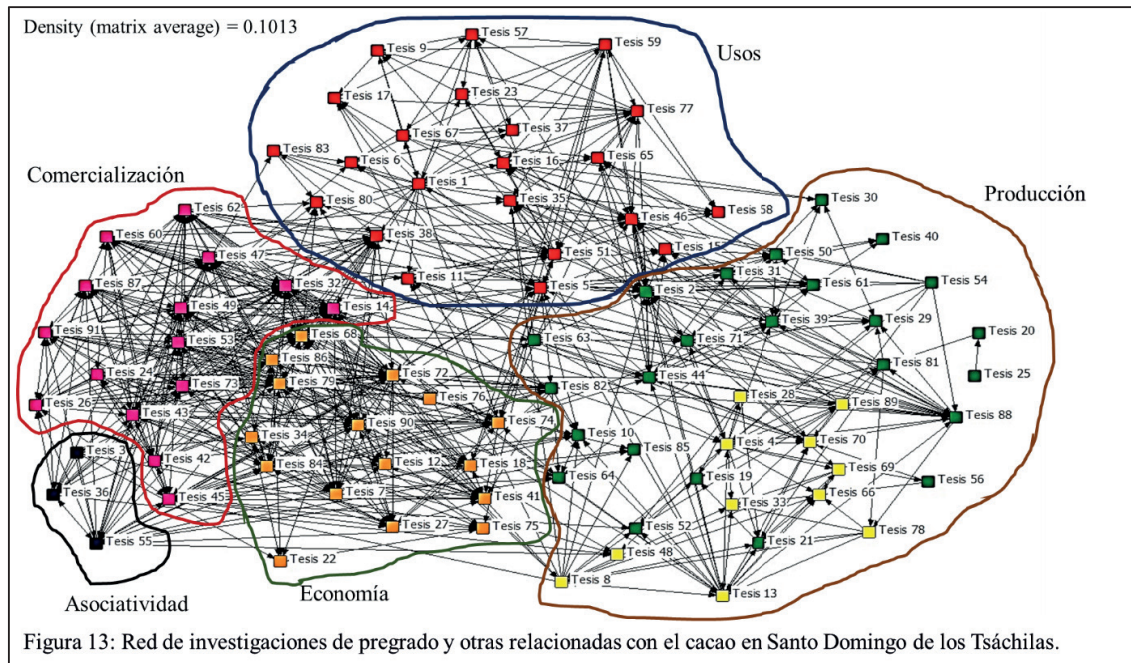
Density (matrix average) = 0.1013

Usos

Comercialización

Producción

Asociatividad

Economía

Tesis 9
Tesis 57
Tesis 59
Tesis 17
Tesis 23
Tesis 77
Tesis 67
Tesis 37
Tesis 83
Tesis 6
Tesis 16
Tesis 65
Tesis 1
Tesis 35
Tesis 46
Tesis 58
Tesis 80
Tesis 62
Tesis 38
Tesis 15
Tesis 51
Tesis 60
Tesis 47
Tesis 11
Tesis 5
Tesis 87
Tesis 32
Tesis 14
Tesis 49
Tesis 91
Tesis 53
Tesis 68
Tesis 86
Tesis 24
Tesis 73
Tesis 79
Tesis 72
Tesis 26
Tesis 43
Tesis 76
Tesis 34
Tesis 90
Tesis 74
Tesis 3
Tesis 42
Tesis 84
Tesis 12
Tesis 18
Tesis 36
Tesis 45
Tesis 7
Tesis 41
Tesis 55
Tesis 27
Tesis 75
Tesis 22
Tesis 30
Tesis 50
Tesis 40
Tesis 31
Tesis 61
Tesis 54
Tesis 2
Tesis 39
Tesis 29
Tesis 63
Tesis 71
Tesis 20
Tesis 81
Tesis 25
Tesis 82
Tesis 44
Tesis 28
Tesis 89
Tesis 88
Tesis 10
Tesis 85
Tesis 4
Tesis 70
Tesis 64
Tesis 69
Tesis 19
Tesis 66
Tesis 56
Tesis 33
Tesis 52
Tesis 21
Tesis 78
Tesis 48
Tesis 8
Tesis 13

Figura 13: Red de investigaciones de pregrado y otras relacionadas con el cacao en Santo Domingo de los Tsáchilas.